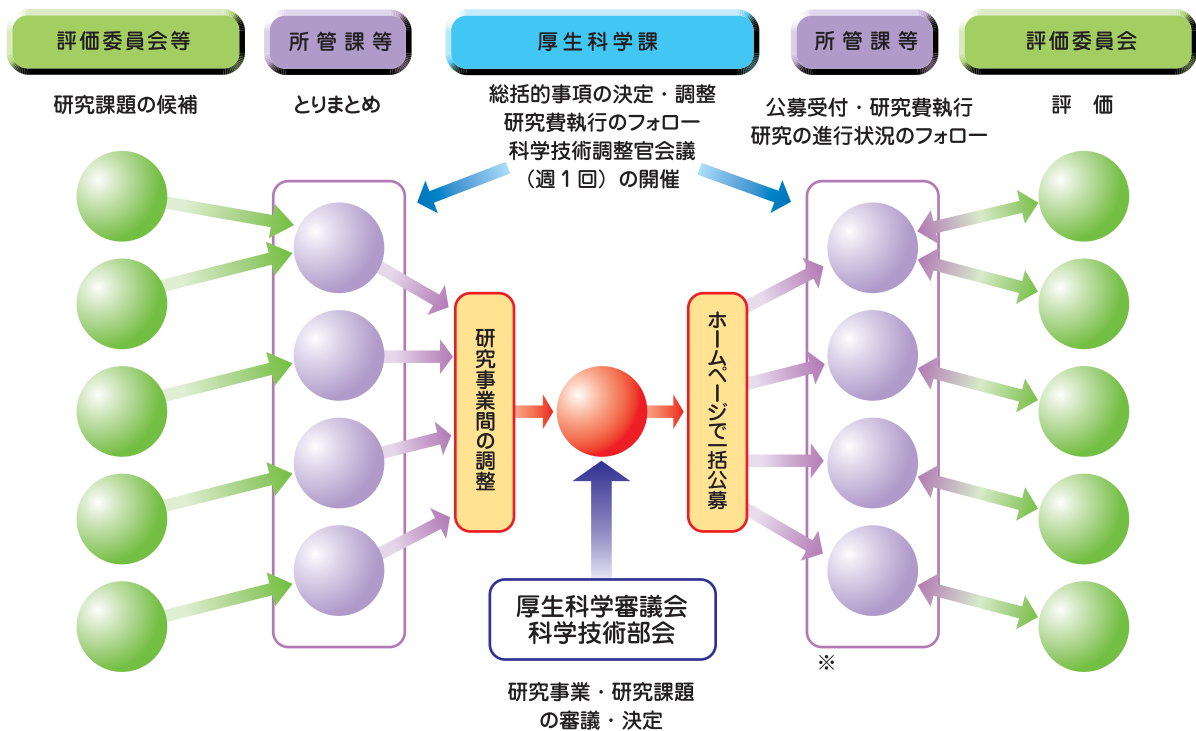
評価委員会等

研究課題の候補

所管課等

とりまとめ

厚生科学課

総括的事項の決定・調整
研究費執行のフォロー
科学技術調整官会議
（週１回）の開催

所管課等

公募受付・研究費執行
研究の進行状況のフォロー

評価委員会

評　価

研究事業間の調整

ホームページで一括公募

厚生科学審議会
科学技術部会

研究事業・研究課題
の審議・決定

※